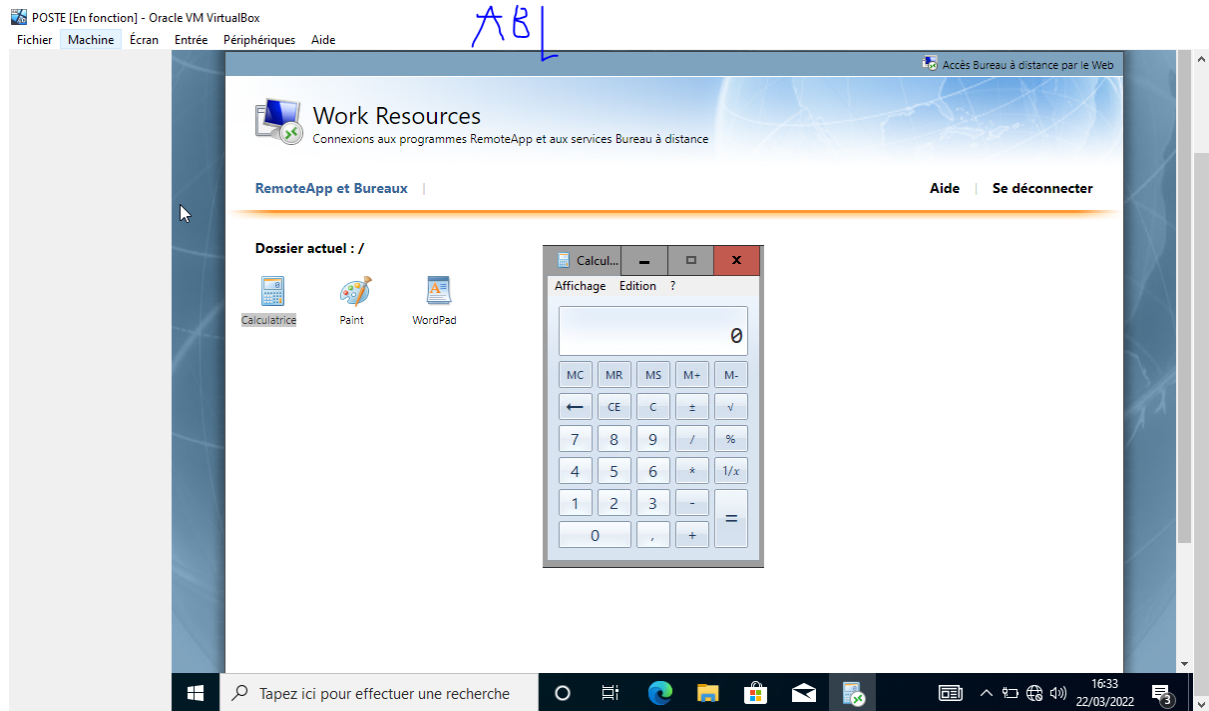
POSTE [En fonction] - Oracle VM VirtualBox
Fichier Machine Écran Entrée Périphériques Aide

ABL

Accès Bureau à distance par le Web

Work Resources
Connexions aux programmes RemoteApp et aux services Bureau à distance

RemoteApp et Bureaux | Aide | Se déconnecter

Dossier actuel : /

Calculatrice Paint WordPad

Calcul...
Affichage Edition ?
0

| MC | MR | MS | M+ | M- |
|---|---|---|---|---|
| ⟵ | CE | C | ± | √ |
| 7 | 8 | 9 | / | % |
| 4 | 5 | 6 | * | 1/x |
| 1 | 2 | 3 | - | = |
| 0 | | , | + | |

Tapez ici pour effectuer une recherche

16:33
22/03/2022
3